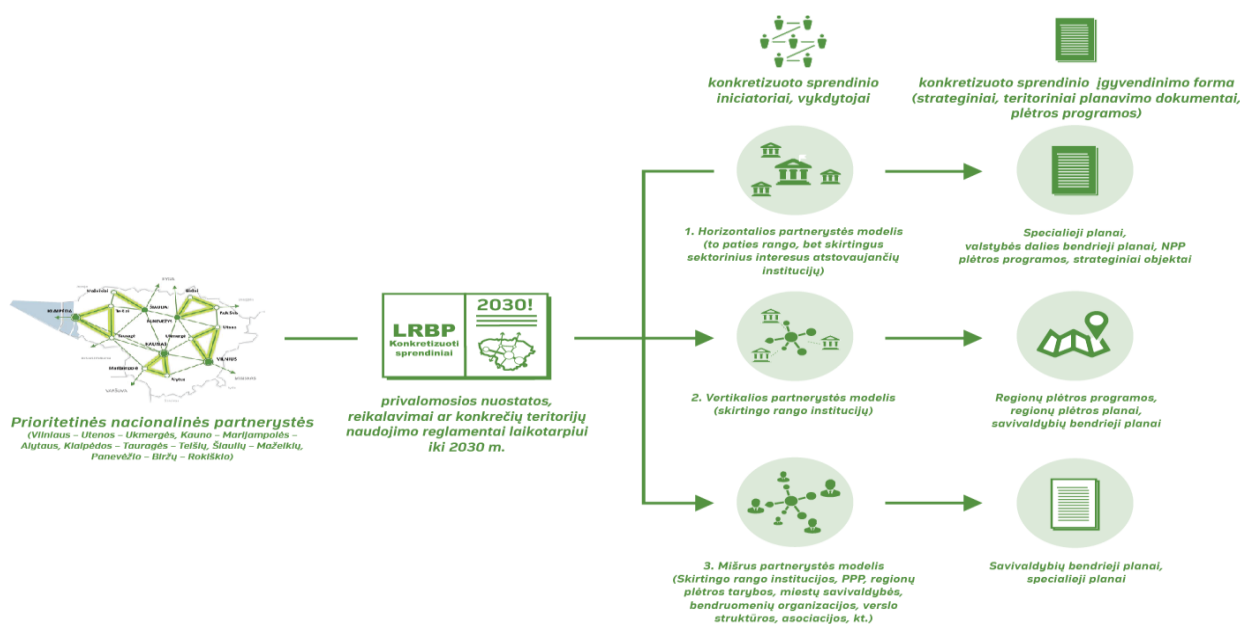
konkretizuoto sprendinio iniciatoriai, vykdytojai

konkretizuoto sprendinio įgyvendinimo forma (strateginiai, teritoriniai planavimo dokumentai, plėtros programos)

KLAIPĖDA
VILNIUS
KAUNAS

Prioritetinės nacionalinės partnerystės
(Vilniaus – Utenos – Ukmergės, Kauno – Marijampolės – Alytaus, Klaipėdos – Tauragės – Telšių, Šiaulių – Mažeikių, Panevėžio – Biržų – Rokiškio)

LRBP
Konkretizuoti sprendiniai
2030!

privalomosios nuostatos, reikalavimai ar konkrečių teritorijų naudojimo reglamentai laikotarpiui iki 2030 m.

1. Horizontalios partnerystės modelis (to paties rango, bet skirtingus sektorinius interesus atstovaujančių institucijų)

Specialieji planai, valstybės dalies bendrieji planai, NPP plėtros programos, strateginiai objektai

2. Vertikalios partnerystės modelis (skirtingo rango institucijų)

Regionų plėtros programos, regionų plėtros planai, savivaldybių bendrieji planai

3. Mišrus partnerystės modelis (Skirtingo rango institucijos, PPP, regionų plėtros tarybos, miestų savivaldybės, bendruomenių organizacijos, verslo struktūros, asociacijos, kt.)

Savivaldybių bendrieji planai, specialieji planai